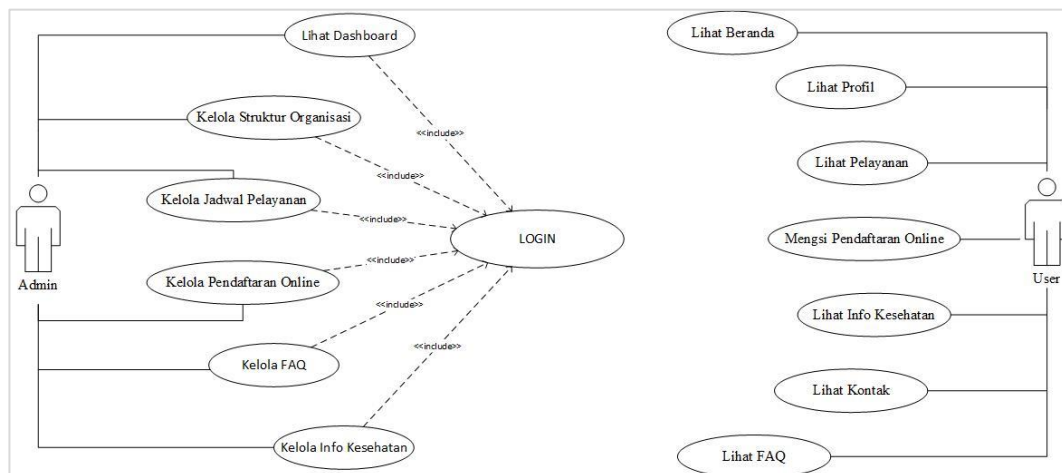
Lihat Dashboard

Kelola Struktur Organisasi

Kelola Jadwal Pelayanan

Admin

Kelola Pendaftaran Online

Kelola FAQ

Kelola Info Kesehatan

<<include>>

<<include>>

<<include>>

<<include>>

<<include>>

<<include>>

LOGIN

Lihat Beranda

Lihat Profil

Lihat Pelayanan

Mengsi Pendaftaran Online

User

Lihat Info Kesehatan

Lihat Kontak

Lihat FAQ